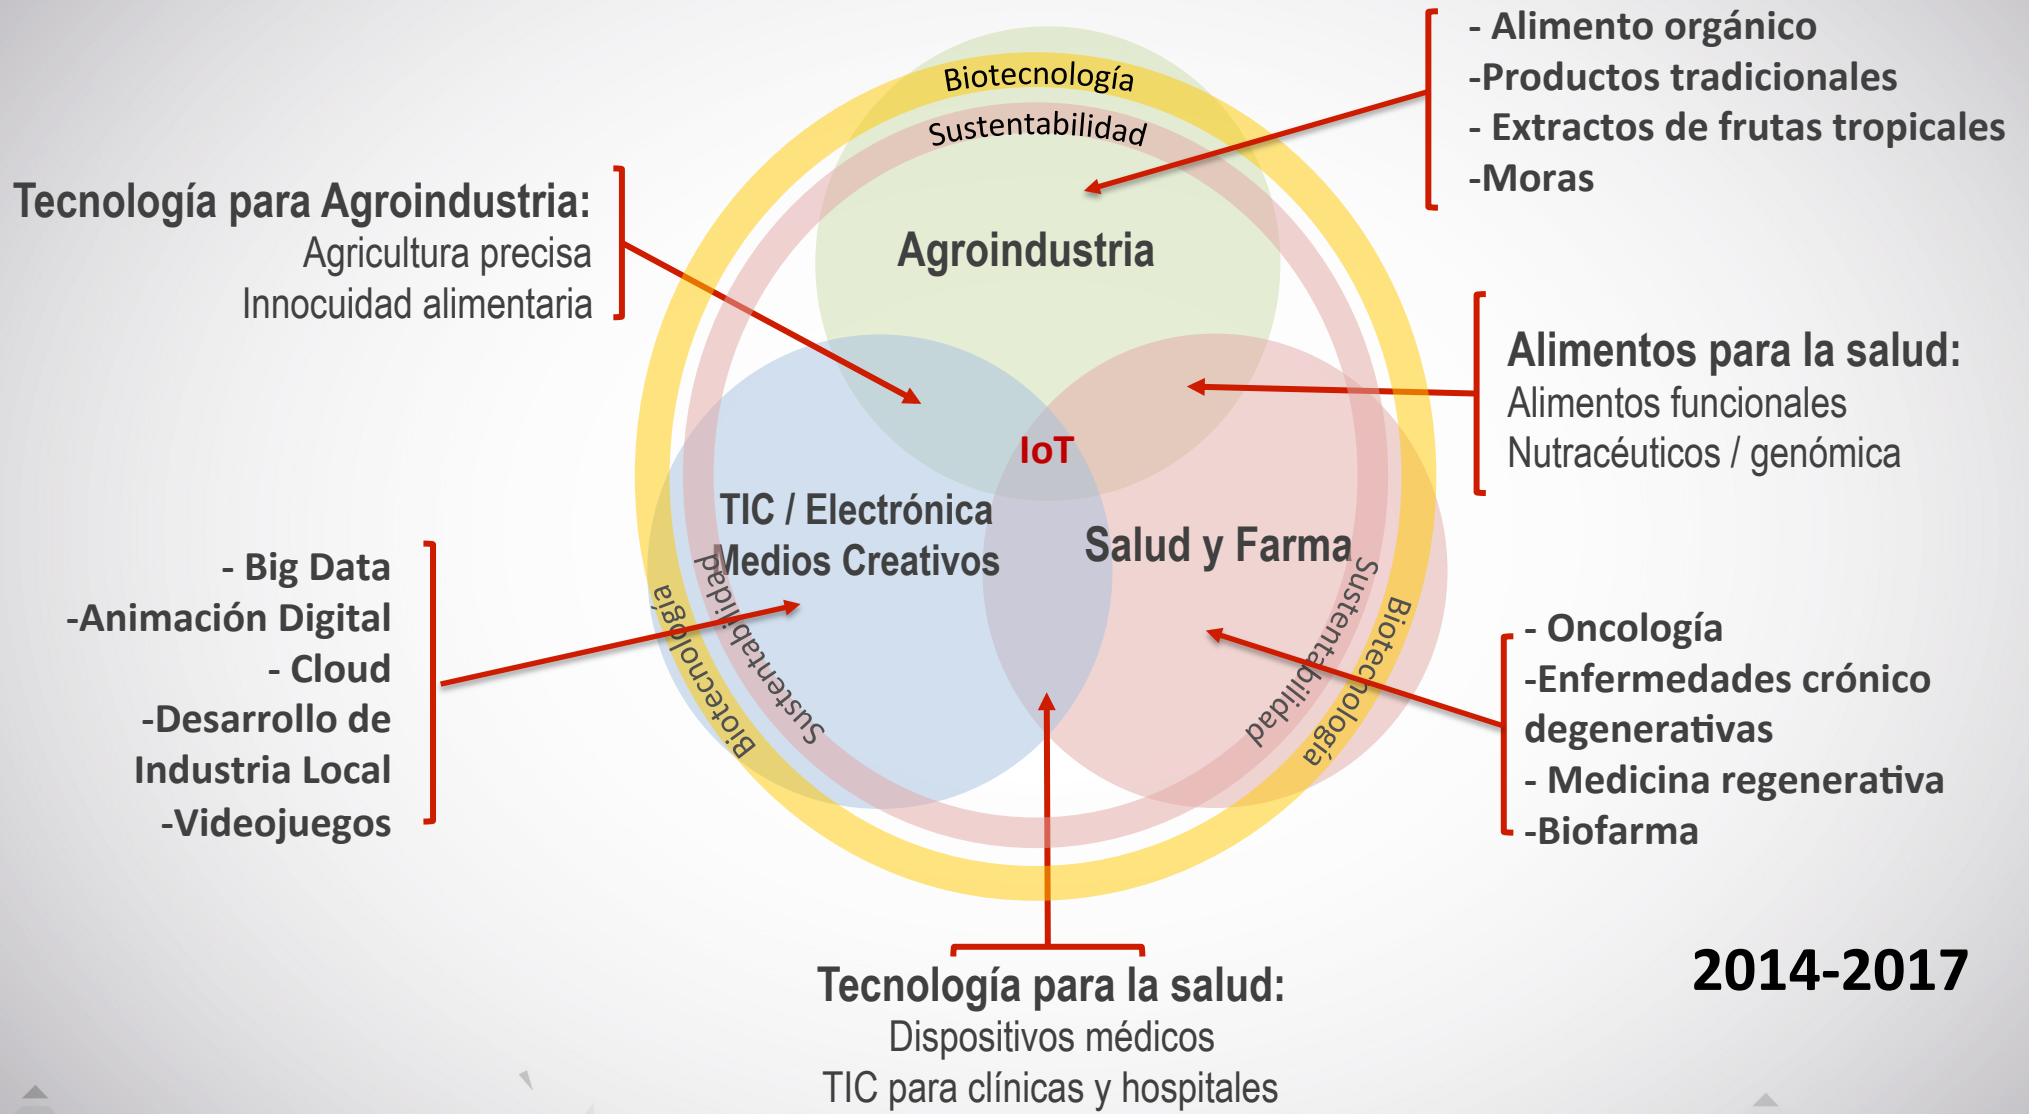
- Alimento orgánico
-Productos tradicionales
- Extractos de frutas tropicales
-Moras

Biotecnología
Sustentabilidad

Tecnología para Agroindustria:
Agricultura precisa
Innocuidad alimentaria

Agroindustria

Alimentos para la salud:
Alimentos funcionales
Nutracéuticos / genómica

IoT

TIC / Electrónica
Medios Creativos

Salud y Farma

Sustentabilidad
Biotecnología
Sustentabilidad
Biotecnología

- Big Data
-Animación Digital
- Cloud
-Desarrollo de Industria Local
-Videojuegos

- Oncología
-Enfermedades crónico degenerativas
- Medicina regenerativa
-Biofarma

2014-2017

Tecnología para la salud:
Dispositivos médicos
TIC para clínicas y hospitales